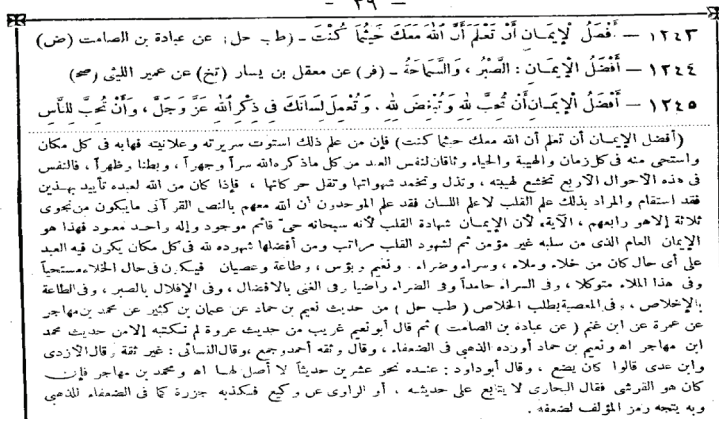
- ٣٩ -

١٢٤٣ - أَفْضَلُ الإِيمَانِ أَنْ تَعْلَمَ أَنَّ اللهَ مَعَكَ حَيْثُمَا كُنْتَ - (طب حل : عن عبادة بن الصامت (ض)

١٢٤٤ - أَفْضَلُ الإِيمَانِ : الصَّبْرُ ، وَالسَّمَاحَةُ - (فر) عن معقل بن يسار (تخ) عن عمير الليثي (صح)

١٢٤٥ - أَفْضَلُ الإِيمَانِ أَنْ تُحِبَّ للهِ وَتُبْغِضَ للهِ ، وَتُعْمِلَ لِسَانَكَ فِي ذِكْرِ اللهِ عَزَّ وَجَلَّ ، وَأَنْ تُحِبَّ لِلنَّاسِ

(أفضل الإيمان أن تعلم أن الله معك حيثما كنت) فإن من علم ذلك استوت سريرته وعلانيته فهابه في كل مكان واستحى منه في كل زمان والهيبة والحياء وثاقان لنفس العبد من كل ما ذكر الله سراً وجهراً ، وبطنا وظهراً ، فالنفس في هذه الأحوال الأربع تخشع لهيبته ، وتذل وتخمد شهواتها وتقل حركاتها ، فإذا كان من الله لعبده تأييد بهذين فقد استقام والمراد بذلك هو القلب لا على اللسان فقد مع الموحدين أن الله معهم بالنص القرآني مايكون من نجوى ثلاثة إلا هو رابعهم ، الآية ، لأن الإيمان شهادة القلب لأنه سبحانه حي قائم موجود وإله واحد معبود فهذا هو الإيمان العام الذي من سلبه غير مؤمن ثم لشهود القلب مراتب ومن أفضلها شهوده لله في كل مكان يكون فيه العبد على أي حال كان من خلاء وملاء ، وسراء وضراء ، ونعيم وبؤس ، وطاعة وعصيان ، فيكون في حال الخلاء مستحياً وفي هذا الملاء متوكلا ، وفي السراء حامداً وفي الضراء راضيا ، وفي الغنى بالأفضال ، وفي الإقلال بالصبر ، وفي الطاعة بالإخلاص ، وفي المعصية بطلب الخلاص ( طب حل ) من حديث نعيم بن حماد عن عثمان بن كثير عن محمد بن مهاجر عن عروة عن ابن غنم ( عن عبادة بن الصامت ) ثم قال أبو نعيم غريب من حديث عروة لم نكتبه إلا من حديث محمد ابن مهاجر اهـ ونعيم بن حماد أورده الذهبي في الضعفاء ، وقال وثقه أحمد وجمع ، وقال النسائي : غير ثقة ، وقال الأزدي وابن عدي قالوا كان يضع ، وقال أبو داود : عنده نحو عشرين حديثاً لا أصل لها اهـ ومحمد بن مهاجر فإن كان هو القرشي فقال البخاري لا يتابع على حديثه ، أو الراوي عن وكيع فكذبه جزرة كما في الضعفاء للذهبي وبه يتجه رمز المؤلف لضعفه .